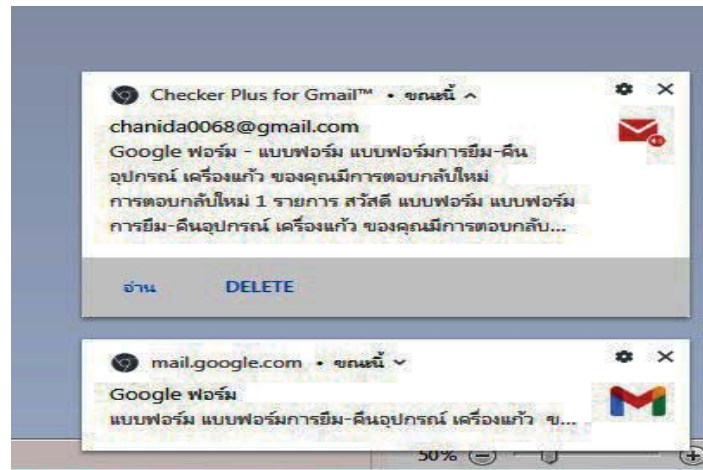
Checker Plus for Gmail™ • ขณะนี้ ^

chanida0068@gmail.com

Google ฟอร์ม - แบบฟอร์ม แบบฟอร์มการยืม-คืน อุปกรณ์ เครื่องแก้ว ของคุณมีการตอบกลับใหม่ การตอบกลับใหม่ 1 รายการ สวัสดี แบบฟอร์ม แบบฟอร์มการยืม-คืนอุปกรณ์ เครื่องแก้ว ของคุณมีการตอบกลับ...

อ่าน DELETE

mail.google.com • ขณะนี้ ˅

Google ฟอร์ม

แบบฟอร์ม แบบฟอร์มการยืม-คืนอุปกรณ์ เครื่องแก้ว ข...

50%